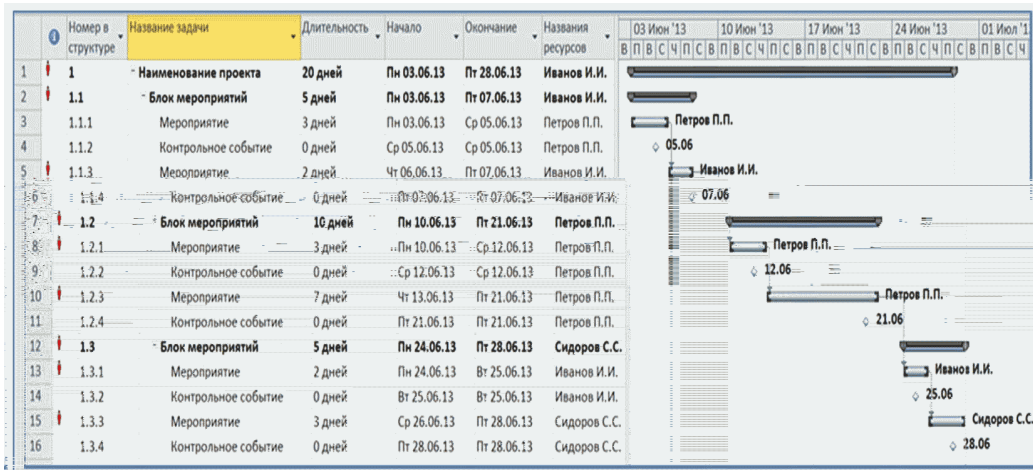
| | | Номер в структуре | Название задачи | Длительность | Начало | Окончание | Названия ресурсов |
|---|---|---|---|---|---|---|---|
| 1 | | 1 | Наименование проекта | 20 дней | Пн 03.06.13 | Пт 28.06.13 | Иванов И.И. |
| 2 | | 1.1 | Блок мероприятий | 5 дней | Пн 03.06.13 | Пт 07.06.13 | Иванов И.И. |
| 3 | | 1.1.1 | Мероприятие | 3 дней | Пн 03.06.13 | Ср 05.06.13 | Петров П.П. |
| 4 | | 1.1.2 | Контрольное событие | 0 дней | Ср 05.06.13 | Ср 05.06.13 | Петров П.П. |
| 5 | | 1.1.3 | Мероприятие | 2 дней | Чт 06.06.13 | Пт 07.06.13 | Иванов И.И. |
| 6 | | 1.1.4 | Контрольное событие | 0 дней | Пт 07.06.13 | Пт 07.06.13 | Иванов И.И. |
| 7 | | 1.2 | Блок мероприятий | 10 дней | Пн 10.06.13 | Пт 21.06.13 | Петров П.П. |
| 8 | | 1.2.1 | Мероприятие | 3 дней | Пн 10.06.13 | Ср 12.06.13 | Петров П.П. |
| 9 | | 1.2.2 | Контрольное событие | 0 дней | Ср 12.06.13 | Ср 12.06.13 | Петров П.П. |
| 10 | | 1.2.3 | Мероприятие | 7 дней | Чт 13.06.13 | Пт 21.06.13 | Петров П.П. |
| 11 | | 1.2.4 | Контрольное событие | 0 дней | Пт 21.06.13 | Пт 21.06.13 | Петров П.П. |
| 12 | | 1.3 | Блок мероприятий | 5 дней | Пн 24.06.13 | Пт 28.06.13 | Сидоров С.С. |
| 13 | | 1.3.1 | Мероприятие | 2 дней | Пн 24.06.13 | Вт 25.06.13 | Иванов И.И. |
| 14 | | 1.3.2 | Контрольное событие | 0 дней | Вт 25.06.13 | Вт 25.06.13 | Иванов И.И. |
| 15 | | 1.3.3 | Мероприятие | 3 дней | Ср 26.06.13 | Пт 28.06.13 | Сидоров С.С. |
| 16 | | 1.3.4 | Контрольное событие | 0 дней | Пт 28.06.13 | Пт 28.06.13 | Сидоров С.С. |

03 Июн '13 10 Июн '13 17 Июн '13 24 Июн '13 01 Июл '1
В П В С Ч П С В П В С Ч П С В П В С Ч П С В П В С Ч П С В П В С Ч

Петров П.П.
05.06
Иванов И.И.
07.06
Петров П.П.
12.06
Петров П.П.
21.06
Иванов И.И.
25.06
Сидоров С.С.
28.06